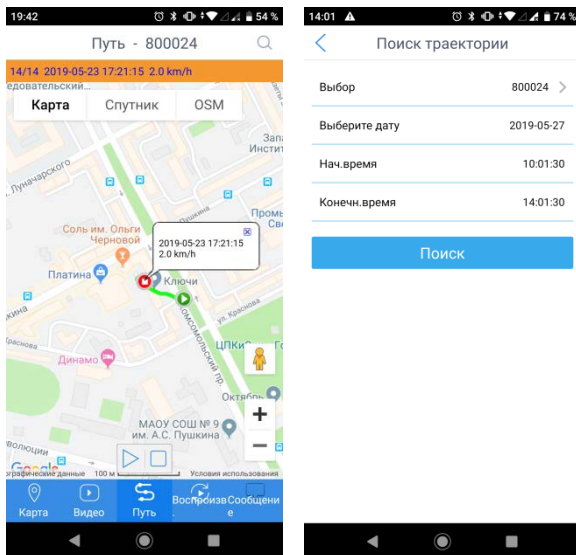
19:42 54 %

Путь - 800024

14/14 2019-05-23 17:21:15 2.0 km/h

Карта Спутник OSM

едовательский

Запа Инстит

Луначарского

Соль им. Ольги Черновой

2019-05-23 17:21:15 2.0 km/h

Платина

Ключи

Комсомольский пр.

ул. Краснова

Промь Сев

Динамо

ЦПКиО

Октябрь

МАОУ СОШ № 9 им. А.С. Пушкина

Google

графические данные 100 м Условия использования

Карта Видео Путь Воспроизве Сообщени е

14:01 74 %

Поиск траектории

Выбор 800024

Выберите дату 2019-05-27

Нач.время 10:01:30

Конечн.время 14:01:30

Поиск